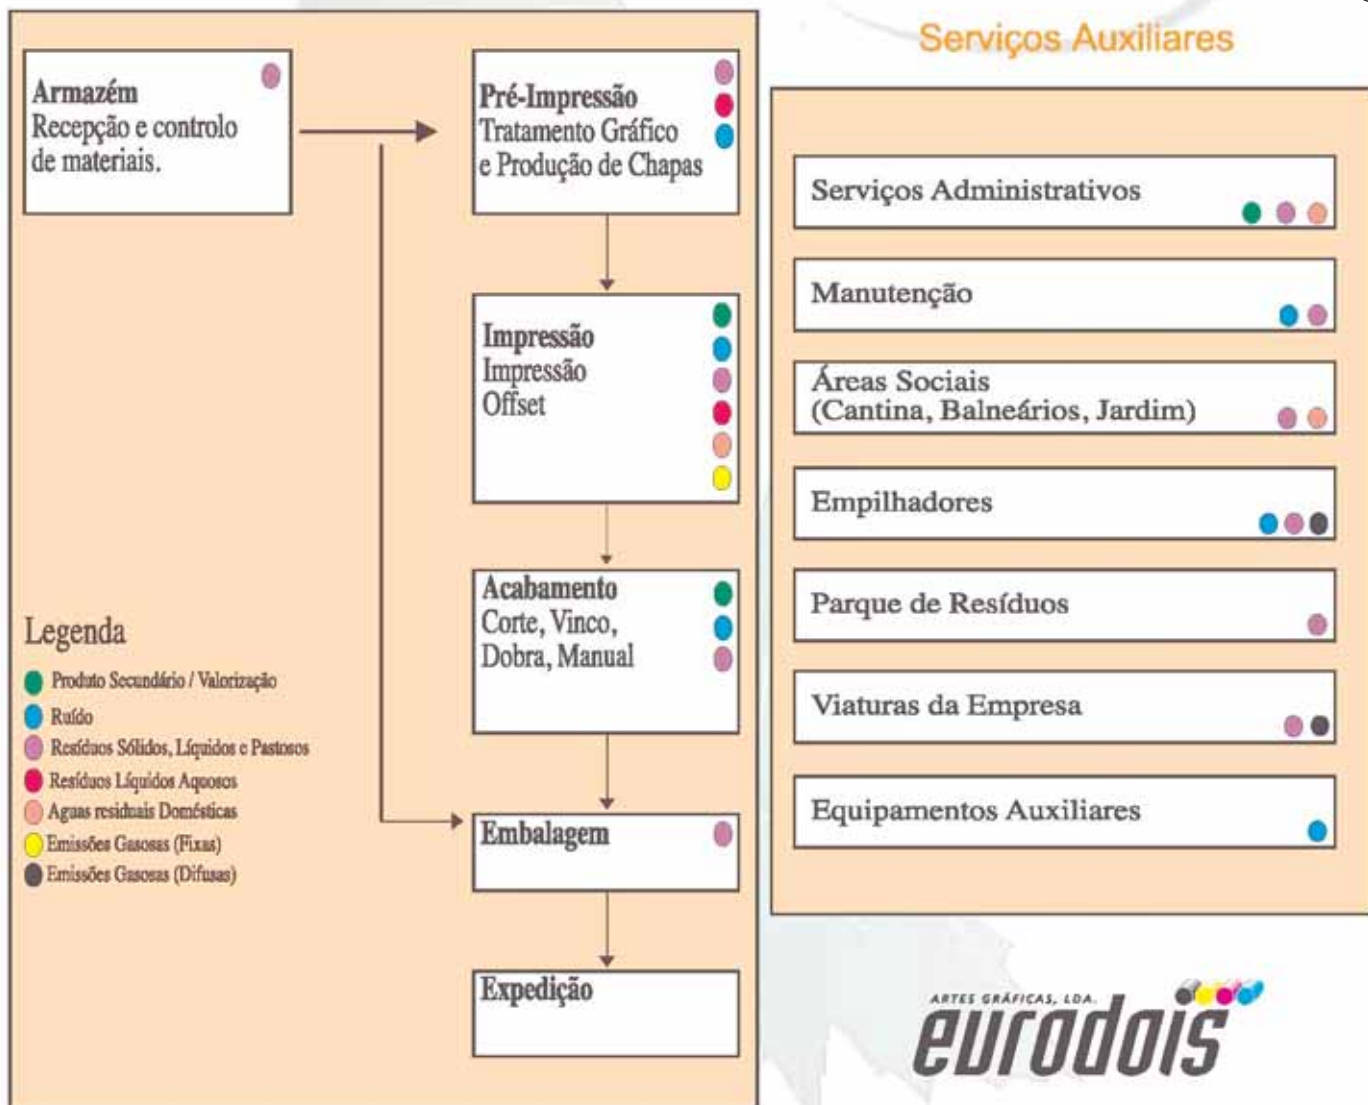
Armazém
Recepção e controlo de materiais.

Pré-Impressão
Tratamento Gráfico e Produção de Chapas

Impressão
Impressão Offset

Acabamento
Corte, Vinco, Dobra, Manual

Embalagem

Expedição

Legenda
Produto Secundário / Valorização
Ruído
Resíduos Sólidos, Líquidos e Pastosos
Resíduos Líquidos Aquosos
Aguas residuais Domésticas
Emissões Gasosas (Fixas)
Emissões Gasosas (Difusas)

Serviços Auxiliares

Serviços Administrativos

Manutenção

Áreas Sociais (Cantina, Balneários, Jardim)

Empilhadores

Parque de Resíduos

Viaturas da Empresa

Equipamentos Auxiliares

ARTES GRÁFICAS, LDA.
eurodois